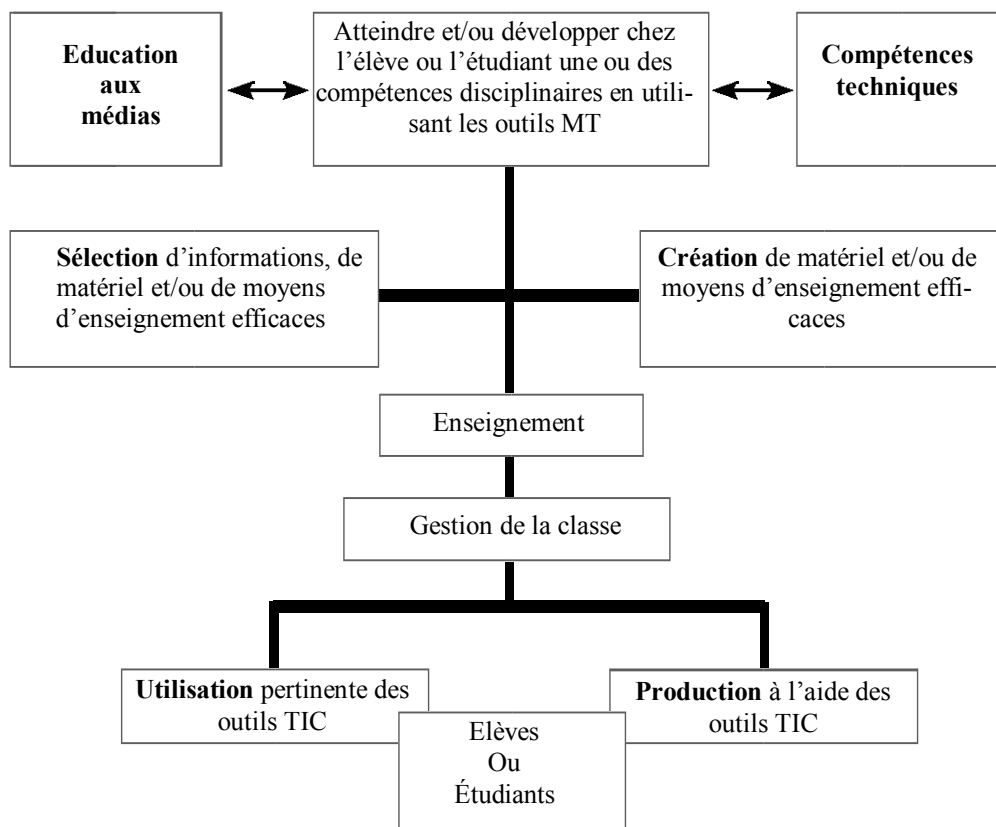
Education aux médias

Atteindre et/ou développer chez l'élève ou l'étudiant une ou des compétences disciplinaires en utilisant les outils MT

Compétences techniques

Sélection d'informations, de matériel et/ou de moyens d'enseignement efficaces

Création de matériel et/ou de moyens d'enseignement efficaces

Enseignement

Gestion de la classe

Utilisation pertinente des outils TIC

Elèves Ou Étudiants

Production à l'aide des outils TIC